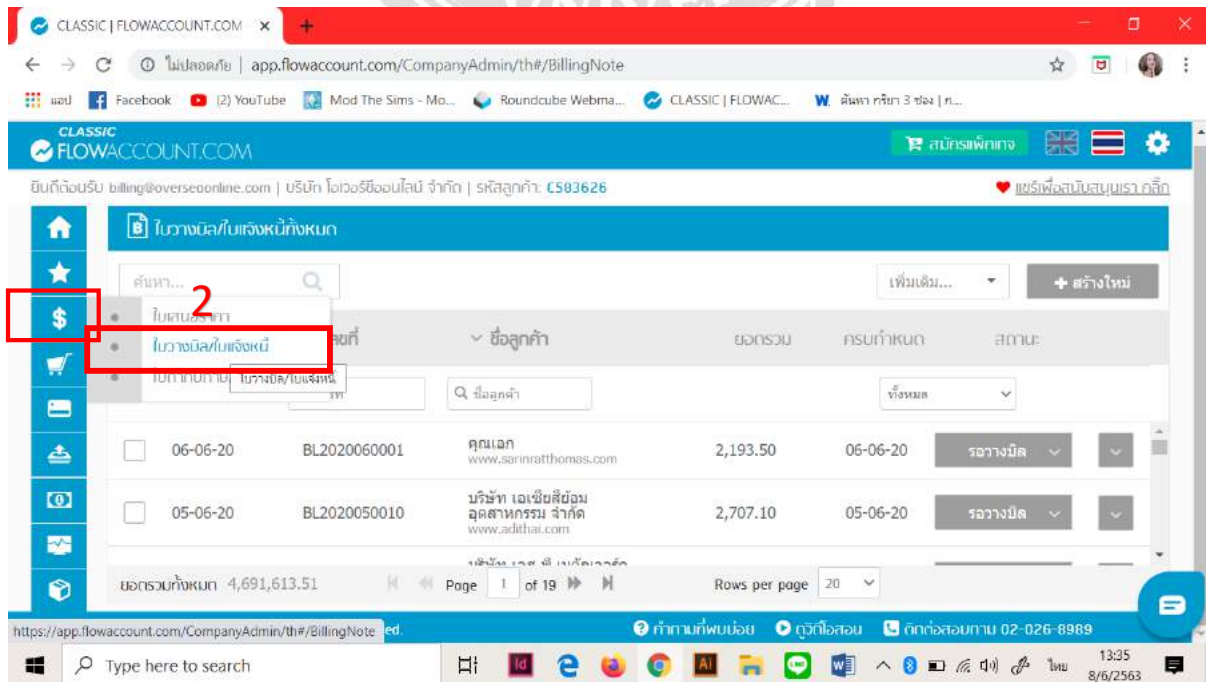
CLASSIC | FLOWACCOUNT.COM ×

ไม่ปลอดภัย | app.flowaccount.com/CompanyAdmin/th#/BillingNote

แอป Facebook (2) YouTube Mod The Sims - Mo... Roundcube Webma... CLASSIC | FLOWAC... ค้นหา กริยา 3 ช่อง | ก...

CLASSIC
FLOWACCOUNT.COM

สมัครแพ็กเกจ

ยินดีต้อนรับ billing@overseaonline.com | บริษัท โอเวอร์ซีออนไลน์ จำกัด | รหัสลูกค้า: C583626

แชร์เพื่อสนับสนุนเรา คลิ๊ก

ใบวางบิล/ใบแจ้งหนี้ทั้งหมด

ค้นหา...

เพิ่มเติม...

+ สร้างใหม่

2

ใบเสนอราคา

ใบวางบิล/ใบแจ้งหนี้

ใบกำกับภาษี ใบวางบิล/ใบแจ้งหนี้

เลขที่

ชื่อลูกค้า

ยอดรวม

ครบกำหนด

สถานะ

ชื่อลูกค้า

ทั้งหมด

| | 06-06-20 | BL2020060001 | คุณเอก www.sarinratthomas.com | 2,193.50 | 06-06-20 | รอวางบิล |
|---|---|---|---|---|---|---|
| | 05-06-20 | BL2020050010 | บริษัท เอเชียสีย้อม อุตสาหกรรม จำกัด www.adithai.com | 2,707.10 | 05-06-20 | รอวางบิล |

ยอดรวมทั้งหมด 4,691,613.51

Page 1 of 19

Rows per page 20

https://app.flowaccount.com/CompanyAdmin/th#/BillingNote ed.

คำถามที่พบบ่อย วิดีโอสอน ติดต่อสอบถาม 02-026-8989

Type here to search

ไทย 13:35 8/6/2563